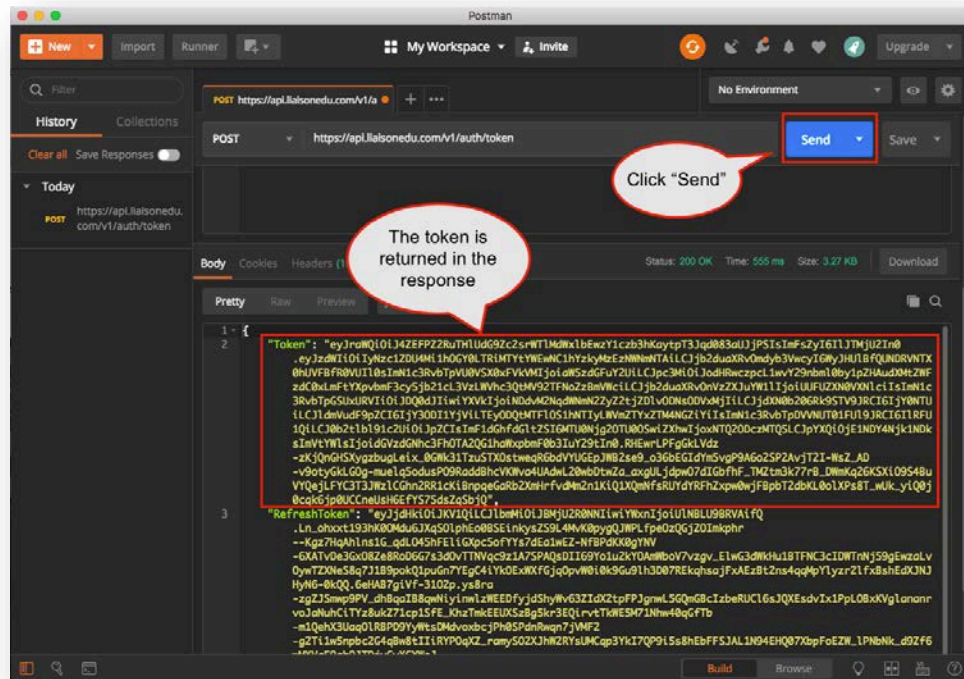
Postman

New Import Runner My Workspace Invite Upgrade

Filter

History Collections

Clear all Save Responses

Today

POST https://api.liaisonedu.com/v1/auth/token

POST https://api.liaisonedu.com/v1/a

No Environment

POST https://api.liaisonedu.com/v1/auth/token

Send Save

Click "Send"

The token is returned in the response

Body Cookies Headers (1

Status: 200 OK Time: 555 ms Size: 3.27 KB Download

Pretty Raw Preview

1 {
2 "Token": "eyJraWQiOiJ4ZEFPZ2RuTHlUdG9Zc2srWTlMdWxlbEwzY1czb3hKaytpT3Jqd083aUJjPSIsImFsZyI6IlJTMjU2In0 .eyJzdWIiOiIyNzc1ZDU4Mi1hOGY0LTRiMTYtYWEwNC1hYzkyMzEzNWNmNTAiLCJjb2duaXRvOmdyb3VwcyI6WyJHUlBfQUNDRVNTX0hUVFBfR0VUIl0sImN1c3RvbTpVU0VSX0xFVkVMIjoiaWSzdGFuY2UiLCJpc3MiOiJodHRwczpcL1wvY29nbml0by1pZHAudXMtZWFzdC0xLmFtYXpvbmF3cy5jb21cL3VzLWVhc3QtMV92TFNoZzBmVWciLCJjb2duaXRvOnVzZXJuYW1lIjoiUUFUZXN0VXNlciIsImN1c3RvbTpGSUxURVIiOiJDQ0dJIiwiYXVkIjoiNDdvM2NqdWNnOXMxMjIiLCJjdXN0b206Rk9STV9JRCI6IjY0NTUiLCJldmVudF9pZCI6IjY3ODI1YjViLTEyODQtMTFlOS1hNTIyLWVmZTYxZTM4NGZiYiIsImN1c3RvbTpDVVNUT01FUl9JRCI6IlRFU1QiLCJ0b2tlbl91c2UiOiJpZCIsImF1dGhfdGltZSI6MTU0NjgzOTU0OSwiZXhwIjoxNTQ2ODczMTQ5LCJpYXQiOjE1NDY4Njk1NDksImVtYWlsIjoidGVzdGNhc2FhOTA2QG1haWxpbmF0b3IuY29tIn0.RHEwrLPFgGkLVdz -zKjQnGHSXygzbugLeix_0GNk31TzuSTXOstweqRGbdVYUGEpJWB2se9_o36bEGIdYmSvgP9A6o2SP2AvjT2I-WsZ_AD -v9otyGkLGOg-muelqSodusPO9RaddBhcVKWvo4UAdwL20wbDtwZa_axgULjdpwO7dIGbfhF_TMZtm3k77rB_DWmKq26KSXiO9S48uVYQejLFYC3T3JWzlCGhn2RR1cKiBnpqeGaRbZXmHrfvdMm2n1KiQ1XQmNfsRUYdYRFh2xpw0wjFBpbT2dbKL0olXPs8T_wUk_yiQ0jOcqk6jp0UCCneUsHGEfYS75dsZqSbjQ",
3 "RefreshToken": "eyJjdHkiOiJKV1QiLCJlbmMiOiJBMjU2R0NNIiwiYWxnIjoiUlNBLU9BRVAifQ .Ln_ohxxt193hK0Mdu6JXqSOlphEo0BSEinkysZS9L4MvK0pygQJWPLfpeOzQGjZOImkphr --Kgz7HqAhlns1G_qdLO4ShFEliGXpc5ofYYs7dEa1WEZ-NFBPdKK0gYNV -6XATvDe3GxO8Ze8RoD6G7s3dOvTTNVqc9z1A7SPAQsDII69Yo1uZkYOAmWboV7vzgv_ElwG3dWkHu18TFNC3cIDWTnNj59gEwzaLvOywTZXNeS8q7J1B9pokQ1puGn7YEgC4iYkOExWXfGjqOpvW0i0k9Gu9lh3D07REkqhsajFxAEzBt2ns4qqMpYlyzr2lfxBshEdXJNJHyN6-0kQQ.6eHAB7giVf-31O2p.ys8ra -zgZJSmwp9PV_dhBqoIB8qwNiyinwlzWEEDfyjdShyWv63ZIdX2tpFPJgnwL5GQmGBcIzbeRUCl6sJQXEsdvIx1PpLOBxKVglanonrvoJaNuhCiTYz8ukZ71cp1SfE_KhzTmkEEUXSzBg5kr3EQirvtTkWE5M71Nhw40qGfTb -m1QehX3UaqOlRBPD9YyWtsDMdvoxbcjPh0SPdnRwqn7jVMF2 -g2Ti1w5npbc2G4qBw8tIIiRYPOqXZ_ramySO2XJhWZRYsUMCqp3YkI7QP9i5s8hEbFFSJAL1N94EHQ07XbpFoEZW_lPNbNk_d9Zf6

Build Browse